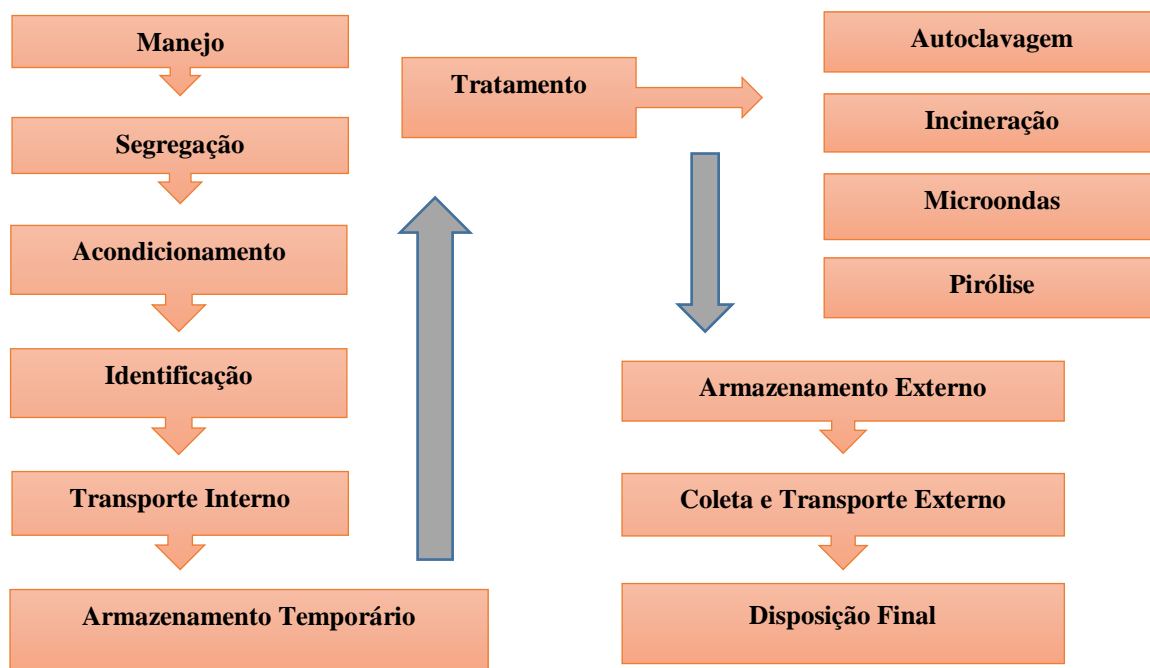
Manejo

Segregação

Acondicionamento

Identificação

Transporte Interno

Armazenamento Temporário

Tratamento

Autoclavagem

Incineração

Microondas

Pirólise

Armazenamento Externo

Coleta e Transporte Externo

Disposição Final